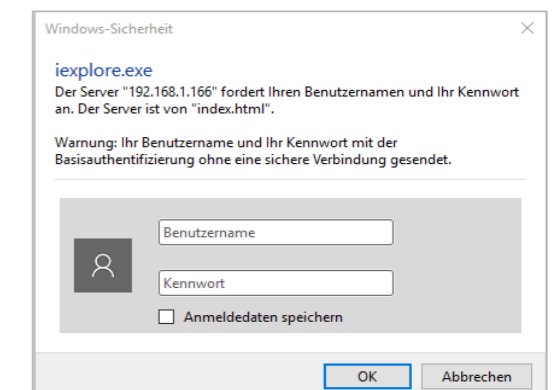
Windows-Sicherheit

iexplore.exe

Der Server "192.168.1.166" fordert Ihren Benutzernamen und Ihr Kennwort an. Der Server ist von "index.html".

Warnung: Ihr Benutzername und Ihr Kennwort mit der Basisauthentifizierung ohne eine sichere Verbindung gesendet.

Benutzername

Kennwort

Anmeldedaten speichern

OK

Abbrechen